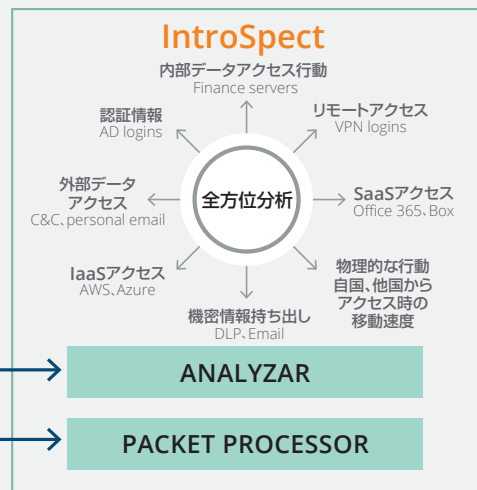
IntroSpect

内部データアクセス行動
Finance servers

認証情報
AD logins

リモートアクセス
VPN logins

外部データアクセス
C&C、personal email

全方位分析

SaaSアクセス
Office 365、Box

IaaSアクセス
AWS、Azure

機密情報持ち出し
DLP、Email

物理的な行動
自国、他国からアクセス時の移動速度

ANALYZAR

PACKET PROCESSOR